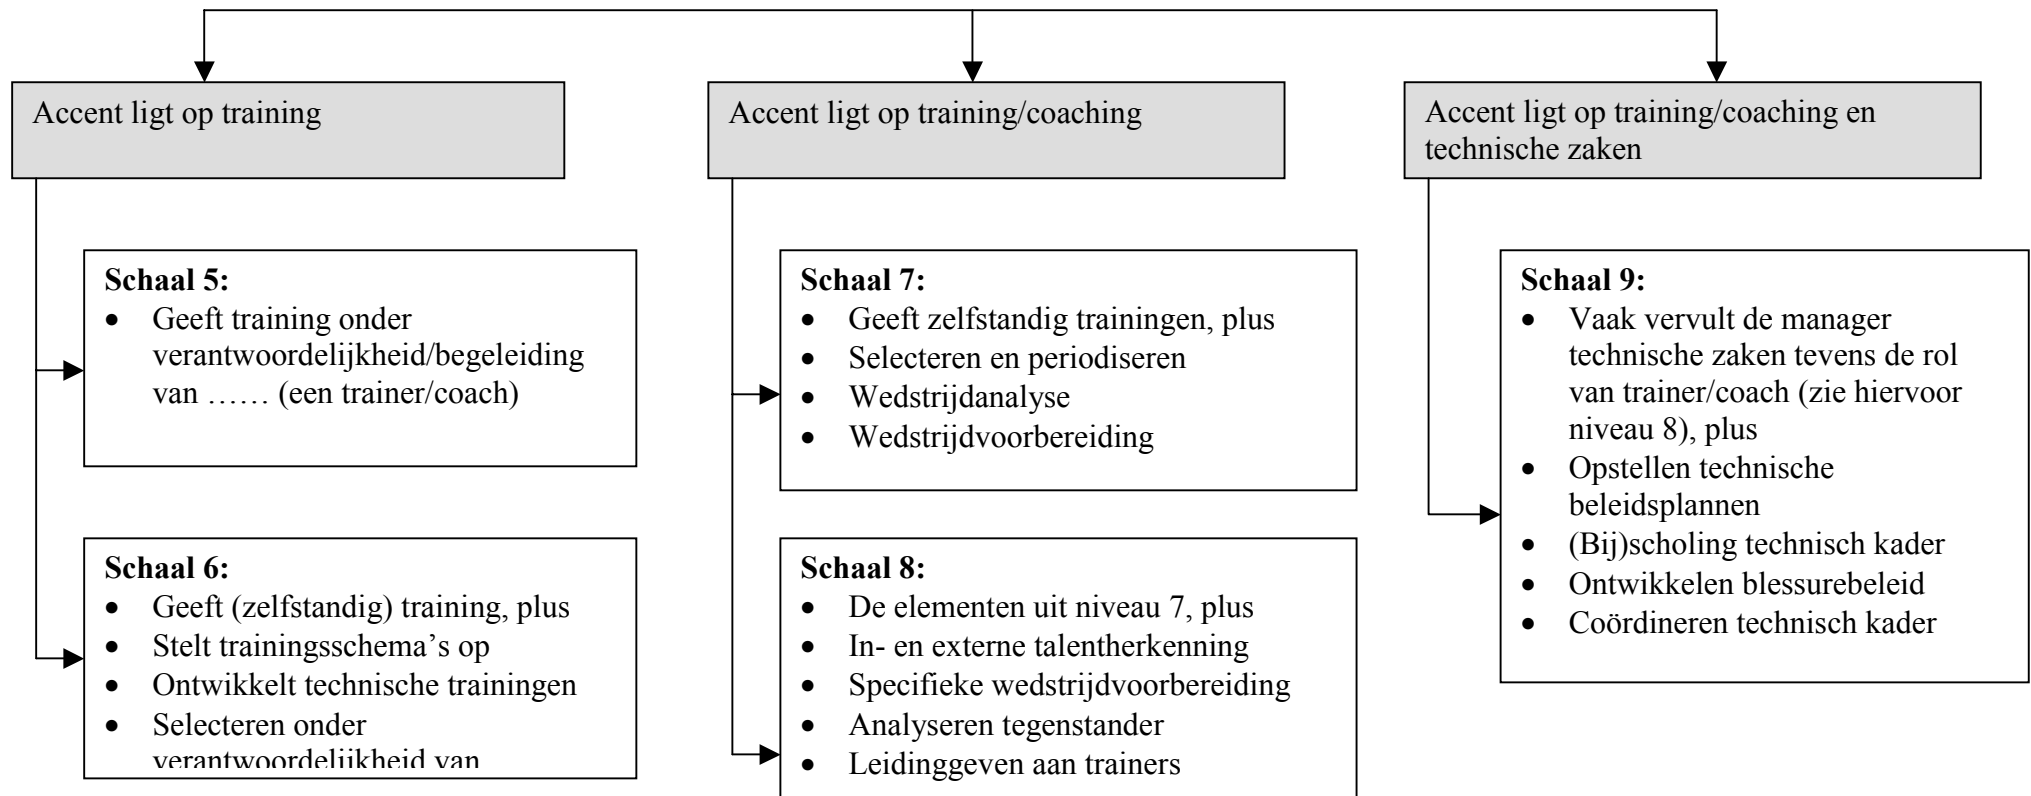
Accent ligt op training

Schaal 5:
- Geeft training onder verantwoordelijkheid/begeleiding van …… (een trainer/coach)

Schaal 6:
- Geeft (zelfstandig) training, plus
- Stelt trainingsschema's op
- Ontwikkelt technische trainingen
- Selecteren onder verantwoordelijkheid van

Accent ligt op training/coaching

Schaal 7:
- Geeft zelfstandig trainingen, plus
- Selecteren en periodiseren
- Wedstrijdanalyse
- Wedstrijdvoorbereiding

Schaal 8:
- De elementen uit niveau 7, plus
- In- en externe talentherkenning
- Specifieke wedstrijdvoorbereiding
- Analyseren tegenstander
- Leidinggeven aan trainers

Accent ligt op training/coaching en technische zaken

Schaal 9:
- Vaak vervult de manager technische zaken tevens de rol van trainer/coach (zie hiervoor niveau 8), plus
- Opstellen technische beleidsplannen
- (Bij)scholing technisch kader
- Ontwikkelen blessurebeleid
- Coördineren technisch kader